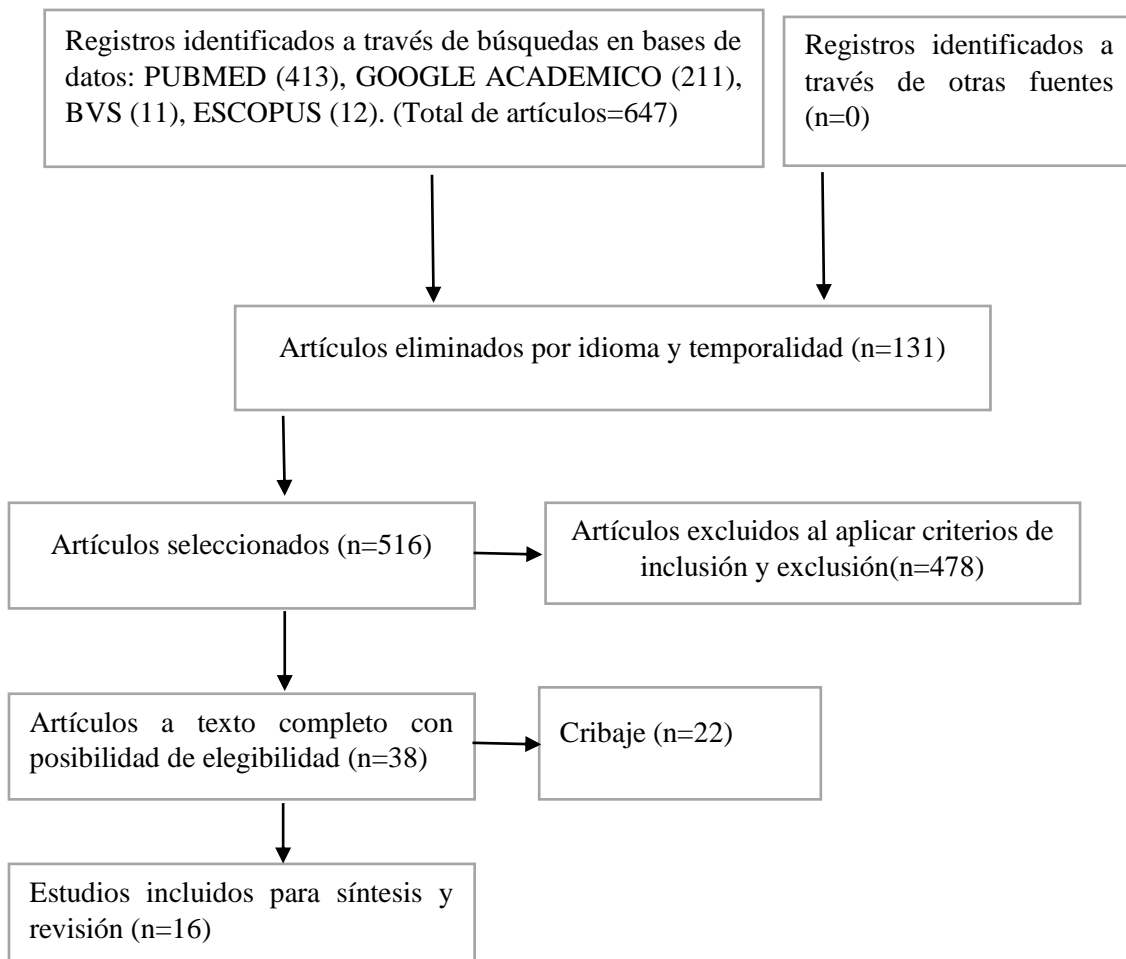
Registros identificados a través de búsquedas en bases de datos: PUBMED (413), GOOGLE ACADEMICO (211), BVS (11), ESCOPUS (12). (Total de artículos=647)

Registros identificados a través de otras fuentes (n=0)

Artículos eliminados por idioma y temporalidad (n=131)

Artículos seleccionados (n=516)

Artículos excluidos al aplicar criterios de inclusión y exclusión(n=478)

Artículos a texto completo con posibilidad de elegibilidad (n=38)

Cribaje (n=22)

Estudios incluidos para síntesis y revisión (n=16)